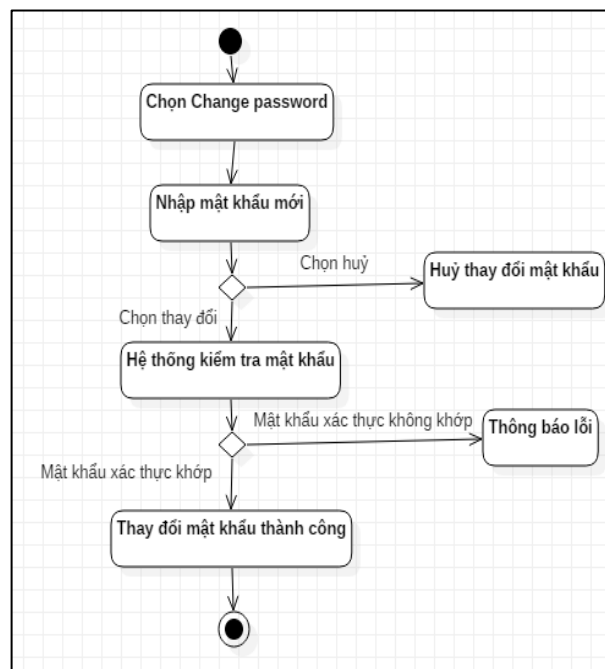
Chọn Change password

Nhập mật khẩu mới

Chọn huỷ

Huỷ thay đối mật khẩu

Chọn thay đổi

Hệ thống kiểm tra mật khẩu

Mật khẩu xác thực không khớp

Thông báo lỗi

Mật khẩu xác thực khớp

Thay đổi mật khẩu thành công